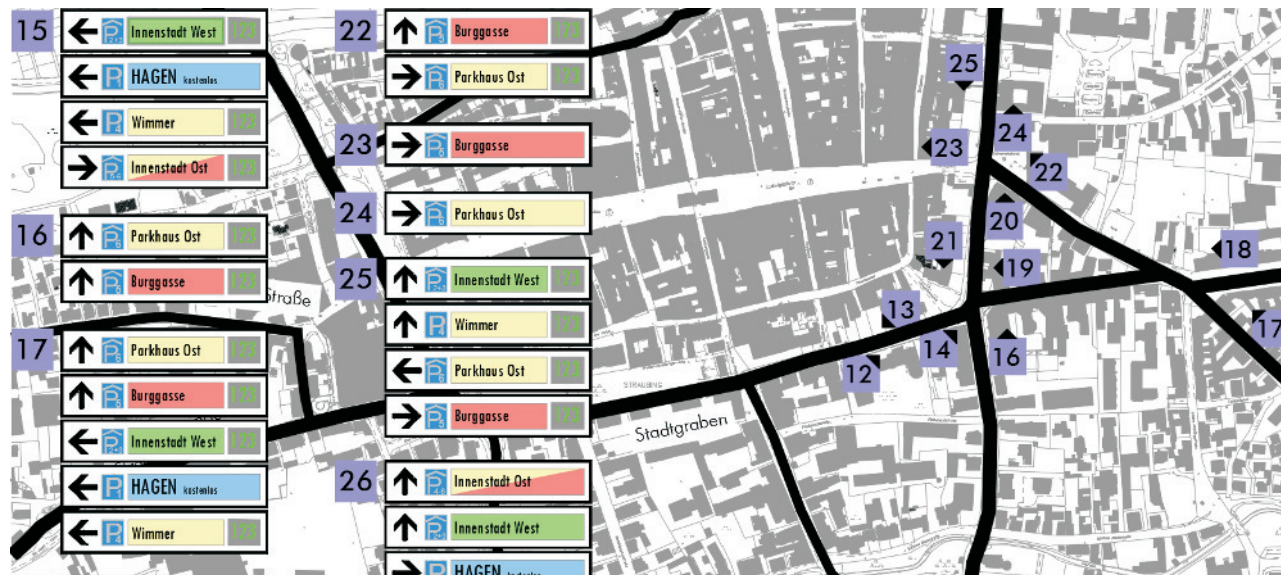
15 Innenstadt West 123
HAGEN kostenlos
Wimmer 123
Innenstadt Ost 123

16 Parkhaus Ost 123
Burggasse 123

Straße

17 Parkhaus Ost 123
Burggasse 123
Innenstadt West 123
HAGEN kostenlos
Wimmer 123

22 Burggasse 123
Parkhaus Ost 123

23 Burggasse

24 Parkhaus Ost

25 Innenstadt West 123
Wimmer 123
Parkhaus Ost 123
Burggasse 123

26 Innenstadt Ost 123
Innenstadt West
HAGEN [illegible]

Stadtgraben

25
24
23
22
20
21
19
18
13
14
16
12
17